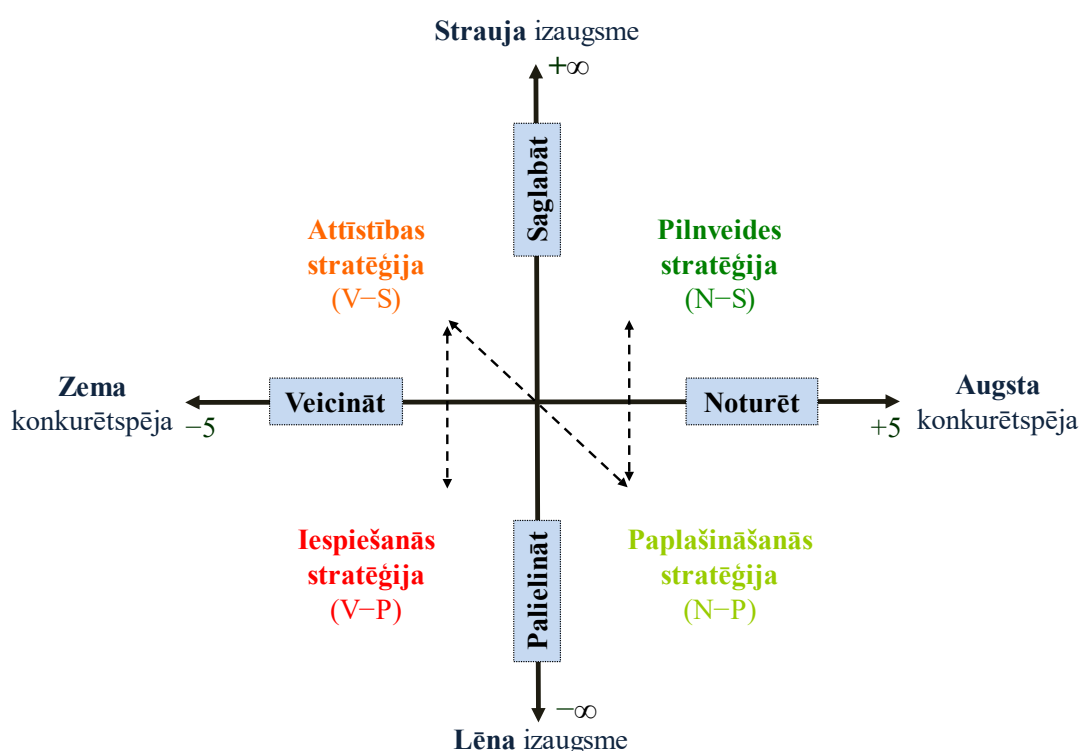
**Strauja** izaugsme

+∞

Saglabāt

Attīstības stratēģija (V−S)

Pilnveides stratēģija (N−S)

**Zema** konkurētspēja −5

Veicināt

Noturēt

**Augsta** konkurētspēja +5

Iespiešanās stratēģija (V−P)

Palielināt

Paplašināšanās stratēģija (N−P)

−∞

**Lēna** izaugsme